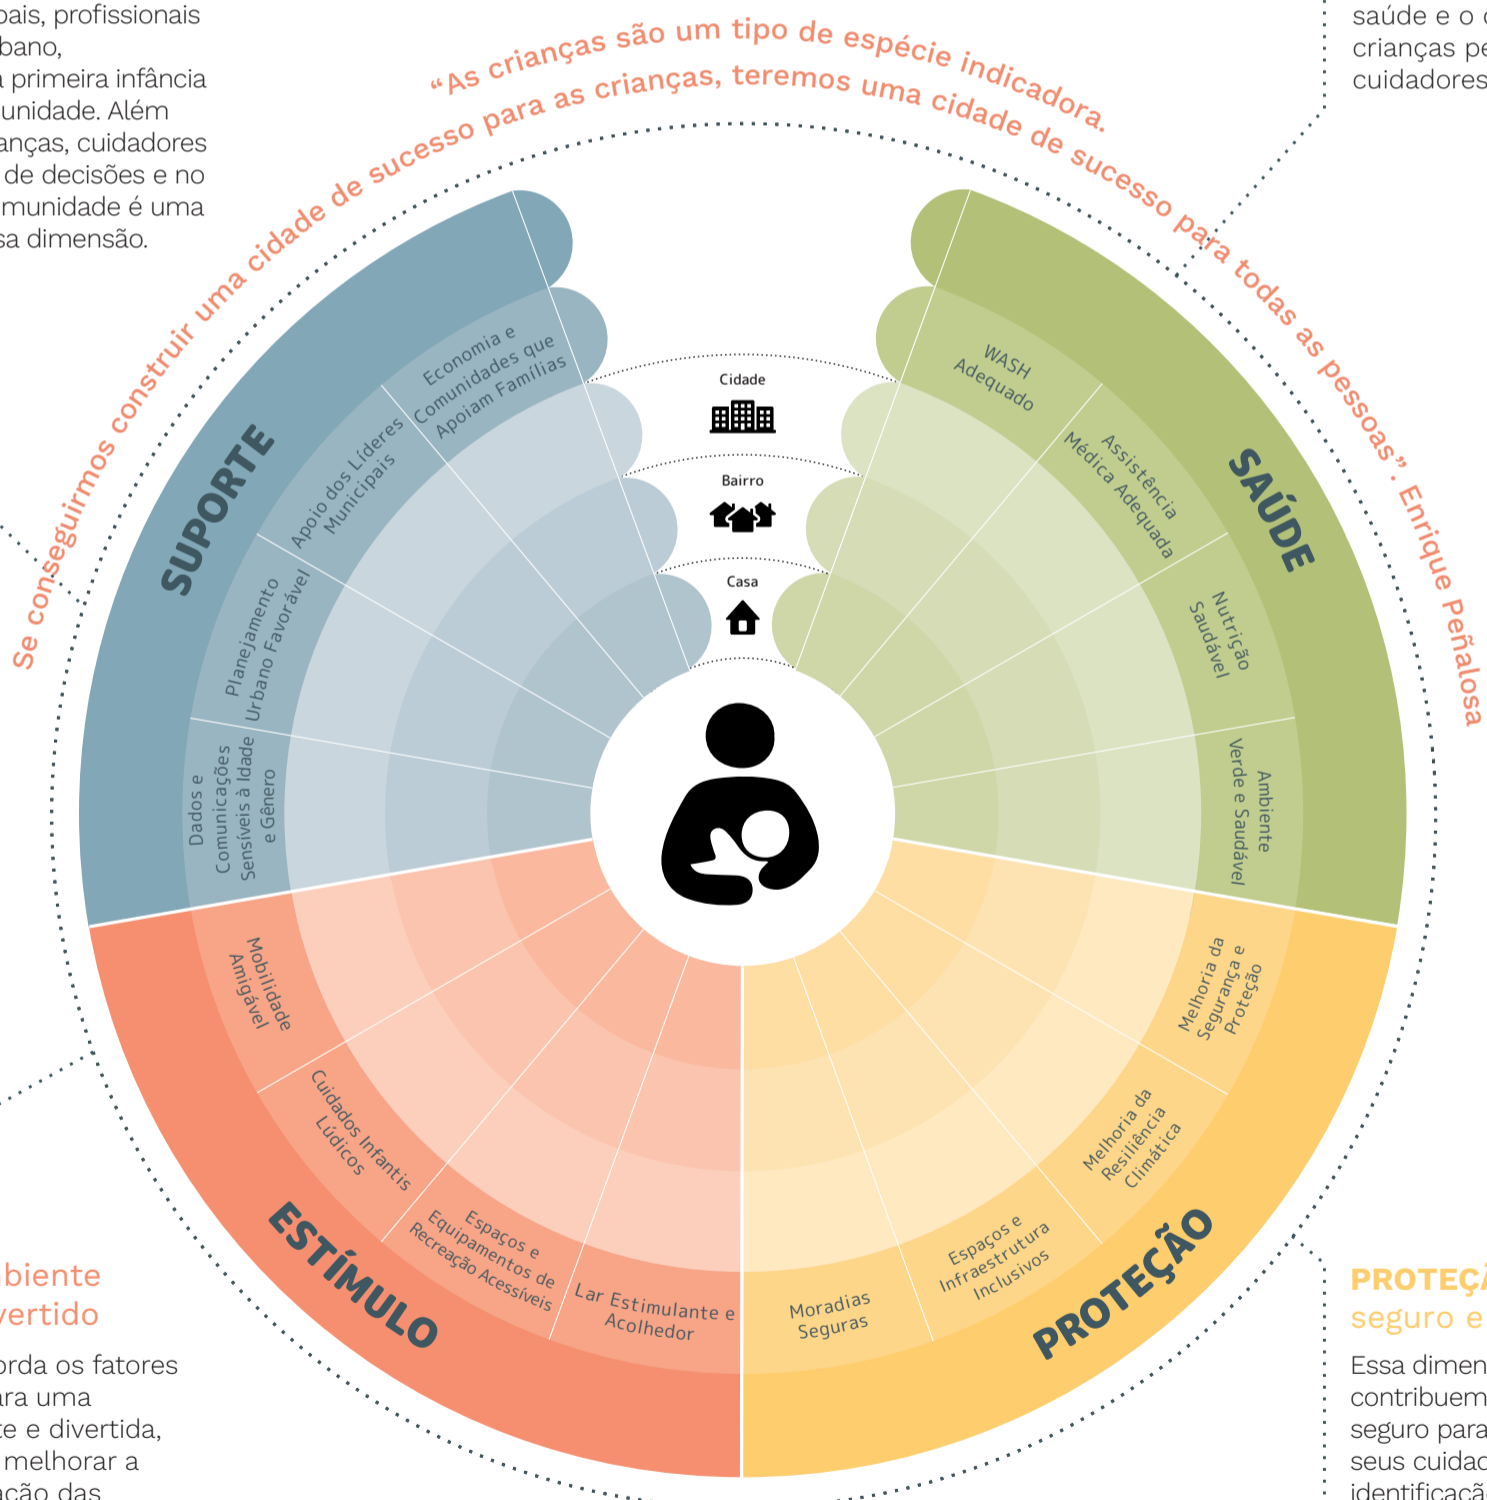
pais, profissionais
bano,
a primeira infância
unidade. Além
anças, cuidadores
de decisões e no
munidade é uma
sa dimensão.

saúde e o
crianças pe
cuidadores

"As crianças são um tipo de espécie indicadora. Se conseguirmos construir uma cidade de sucesso para as crianças, teremos uma cidade de sucesso para todas as pessoas". Enrique Peñalosa

SUPORTE

Economia e Comunidades que Apoiam Famílias

Apoio dos Líderes Municipais

Planejamento Urbano Favorável

Dados e Comunicações Sensíveis à Idade e Gênero

Cidade

Bairro

Casa

SAÚDE

WASH Adequado

Assistência Médica Adequada

Nutrição Saudável

Ambiente Verde e Saudável

ESTÍMULO

Mobilidade Amigável

Cuidados Infantis Lúdicos

Espaços e Equipamentos de Recreação Acessíveis

Lar Estimulante e Acolhedor

PROTEÇÃO

Moradias Seguras

Espaços e Infraestrutura Inclusivos

Melhoria da Resiliência Climática

Melhoria da Segurança e Proteção

biente
vertido

orda os fatores
ara uma
te e divertida,
melhorar a
ação das

PROTEÇ
seguro e

Essa dimen
contribuem
seguro para
seus cuidad
identificaçã